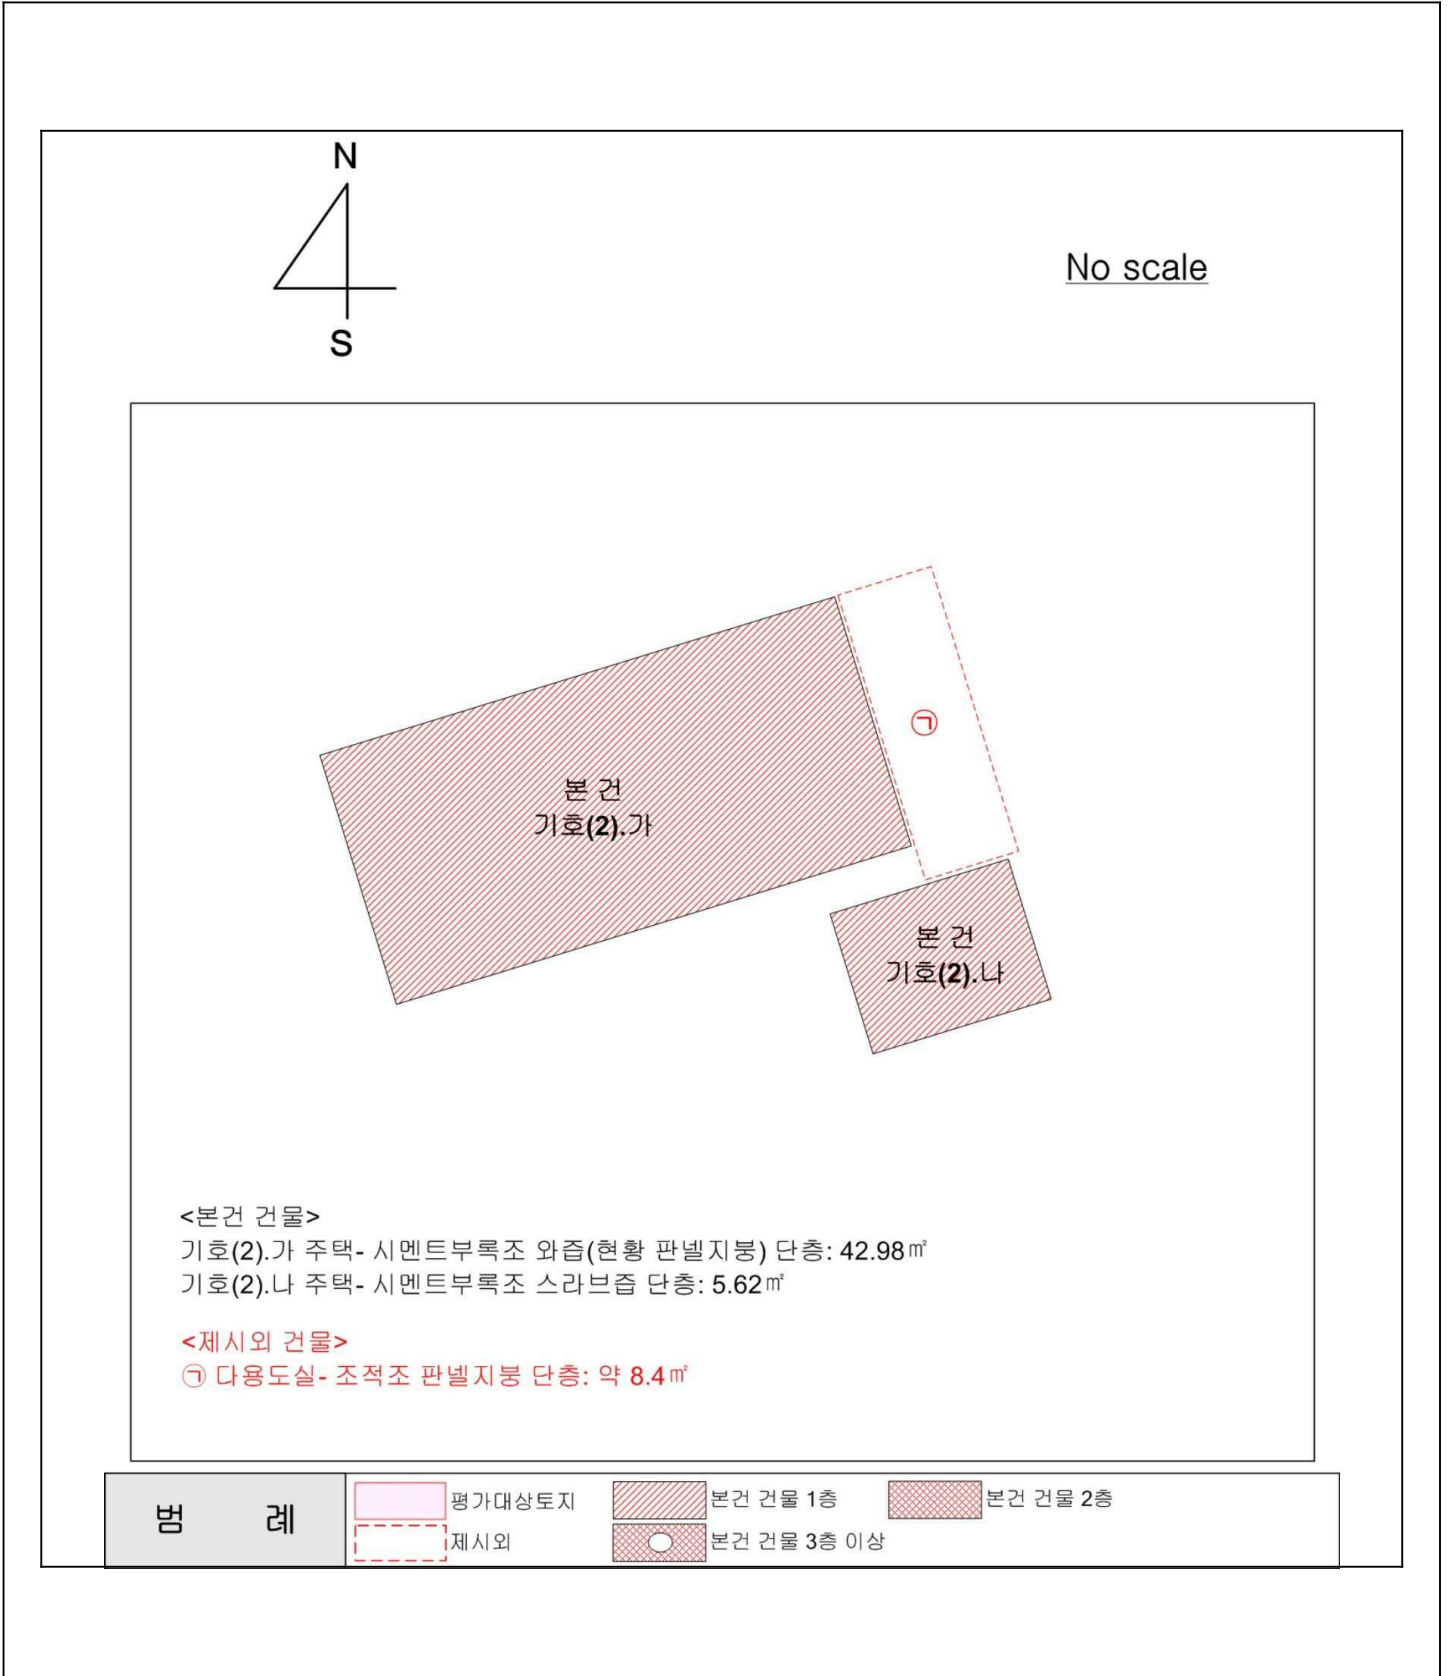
N

S

No scale

㉠

본 건
기호(2).가

본 건
기호(2).나

<본건 건물>
기호(2).가 주택- 시멘트부록조 와즙(현황 판넬지붕) 단층: 42.98㎡
기호(2).나 주택- 시멘트부록조 스라브즙 단층: 5.62㎡

<제시외 건물>
㉠ 다용도실- 조적조 판넬지붕 단층: 약 8.4㎡

범 례

평가대상토지
본건 건물 1층
본건 건물 2층
제시외
본건 건물 3층 이상